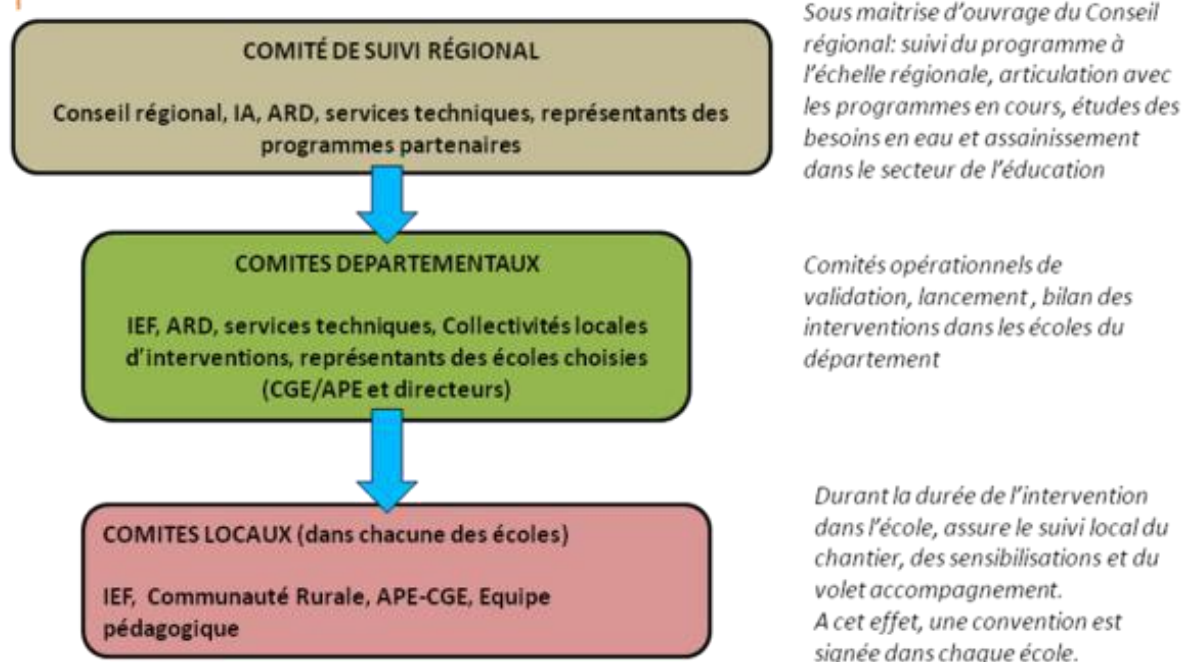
COMITÉ DE SUIVI RÉGIONAL

Conseil régional, IA, ARD, services techniques, représentants des programmes partenaires

Sous maitrise d'ouvrage du Conseil régional: suivi du programme à l'échelle régionale, articulation avec les programmes en cours, études des besoins en eau et assainissement dans le secteur de l'éducation

COMITES DEPARTEMENTAUX

IEF, ARD, services techniques, Collectivités locales d'interventions, représentants des écoles choisies (CGE/APE et directeurs)

Comités opérationnels de validation, lancement , bilan des interventions dans les écoles du département

COMITES LOCAUX (dans chacune des écoles)

IEF, Communauté Rurale, APE-CGE, Equipe pédagogique

Durant la durée de l'intervention dans l'école, assure le suivi local du chantier, des sensibilisations et du volet accompagnement.
A cet effet, une convention est signée dans chaque école.